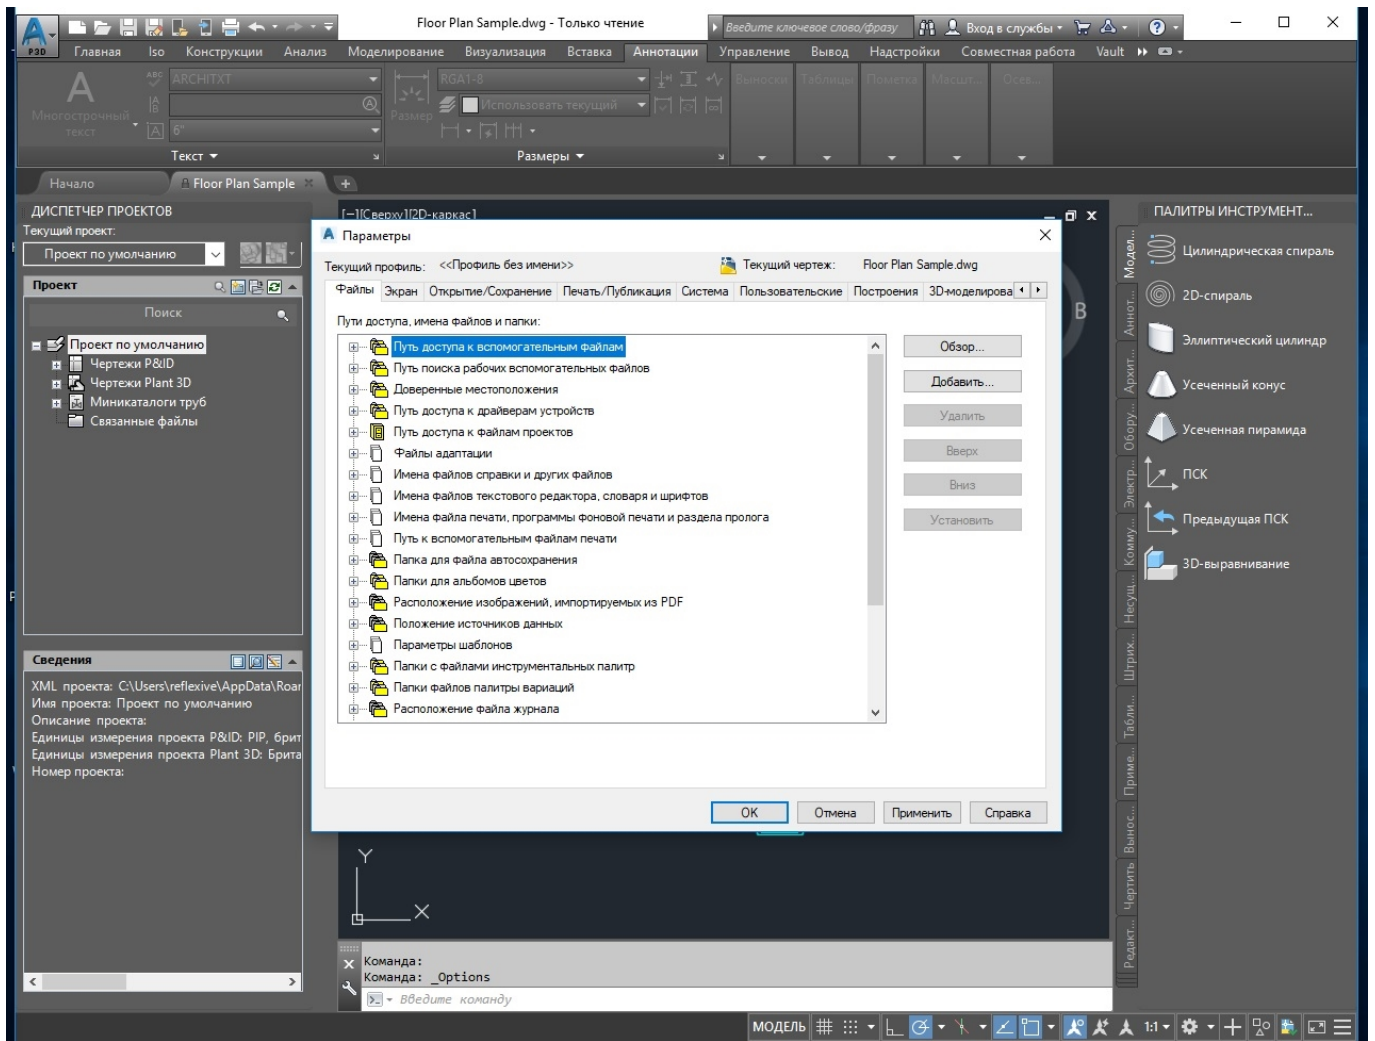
Floor Plan Sample.dwg - Только чтение
Введите ключевое слово/фразу
Вход в службы
P3D
Главная Iso Конструкции Анализ Моделирование Визуализация Вставка Аннотации Управление Вывод Надстройки Совместная работа Vault
ARCHITXT
RGA1-8
Использовать текущий
Многострочный текст
Размер
Выноски Таблицы Пометка Масшт... Осев...
Текст
Размеры
Начало
Floor Plan Sample
ДИСПЕТЧЕР ПРОЕКТОВ
Текущий проект:
Проект по умолчанию
Проект
Поиск
Проект по умолчанию
Чертежи P&ID
Чертежи Plant 3D
Миникаталоги труб
Связанные файлы
Сведения
XML проекта: C:\Users\reflexive\AppData\Roar
Имя проекта: Проект по умолчанию
Описание проекта:
Единицы измерения проекта P&ID: PIP, брит
Единицы измерения проекта Plant 3D: Брита
Номер проекта:
[−][Сверху][2D-каркас]
Параметры
Текущий профиль: <<Профиль без имени>>
Текущий чертеж: Floor Plan Sample.dwg
Файлы Экран Открытие/Сохранение Печать/Публикация Система Пользовательские Построения 3D-моделирова
Пути доступа, имена файлов и папки:
Путь доступа к вспомогательным файлам
Путь поиска рабочих вспомогательных файлов
Доверенные местоположения
Путь доступа к драйверам устройств
Путь доступа к файлам проектов
Файлы адаптации
Имена файлов справки и других файлов
Имена файлов текстового редактора, словаря и шрифтов
Имена файла печати, программы фоновой печати и раздела пролога
Путь к вспомогательным файлам печати
Папка для файла автосохранения
Папки для альбомов цветов
Расположение изображений, импортируемых из PDF
Положение источников данных
Параметры шаблонов
Папки с файлами инструментальных палитр
Папки файлов палитры вариаций
Расположение файла журнала
Обзор...
Добавить...
Удалить
Вверх
Вниз
Установить
ОК
Отмена
Применить
Справка
B
Y
X
Команда:
Команда: _Options
Введите команду
ПАЛИТРЫ ИНСТРУМЕНТ...
Цилиндрическая спираль
2D-спираль
Эллиптический цилиндр
Усеченный конус
Усеченная пирамида
ПСК
Предыдущая ПСК
3D-выравнивание
Модел... Аннот... Архит... Обору... Электр... Комму... Несущ... Штрих... Табли... Приме... Выноск... Чертить Редакт...
МОДЕЛЬ
1:1